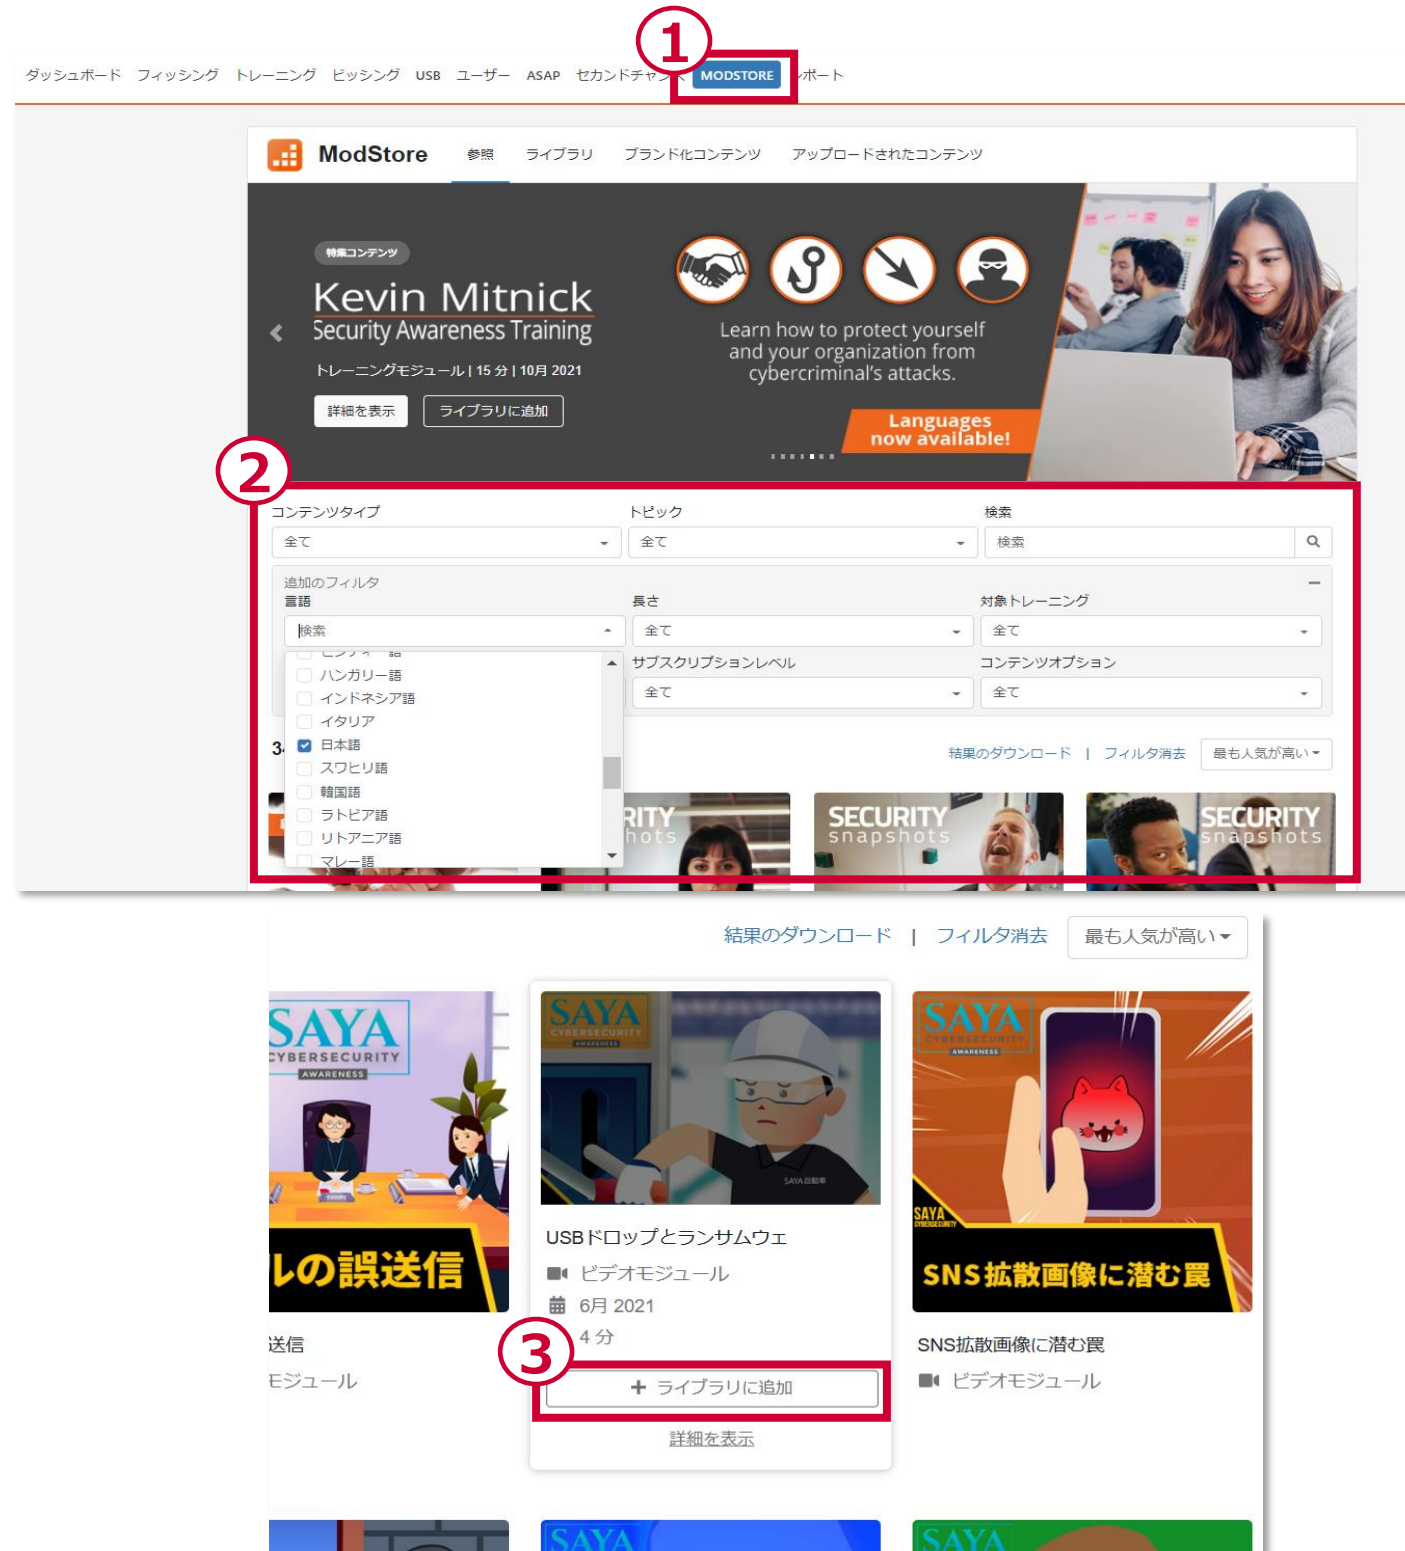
①

ダッシュボード フィッシング トレーニング ビッシング USB ユーザー ASAP セカンドチャン MODSTORE ポート

ModStore 参照 ライブラリ ブランド化コンテンツ アップロードされたコンテンツ

特集コンテンツ

Kevin Mitnick
Security Awareness Training

トレーニングモジュール | 15 分 | 10月 2021

詳細を表示 ライブラリに追加

Learn how to protect yourself and your organization from cybercriminal's attacks.

Languages now available!

②

コンテンツタイプ
全て

トピック
全て

検索
検索

追加のフィルタ

言語
検索

長さ
全て

対象トレーニング
全て

ハンガリー語
インドネシア語
イタリア
日本語
スワヒリ語
韓国語
ラトビア語
リトアニア語
マレー語

サブスクリプションレベル
全て

コンテンツオプション
全て

結果のダウンロード | フィルタ消去 最も人気が高い

SECURITY snapshots

SECURITY snapshots

結果のダウンロード | フィルタ消去 最も人気が高い

SAYA CYBERSECURITY AWARENESS

ルの誤送信

送信
モジュール

SAYA CYBERSECURITY AWARENESS

USBドロップとランサムウェ
ビデオモジュール
6月 2021
4 分

③

+ ライブラリに追加

詳細を表示

SAYA CYBERSECURITY AWARENESS

SNS拡散画像に潜む罠

SNS拡散画像に潜む罠
ビデオモジュール

SAYA

SAYA